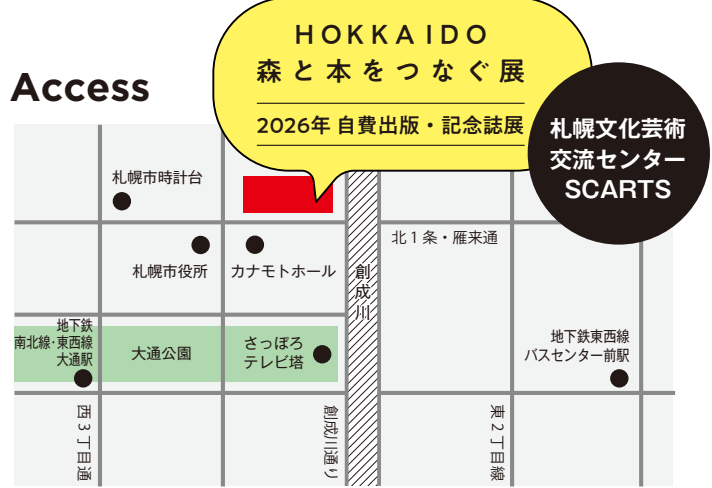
Access

HOKKAIDO
森と本をつなぐ展

2026年 自費出版・記念誌展

札幌文化芸術交流センター SCARTS

札幌市時計台

北１条・雁来通

札幌市役所

カナモトホール

創成川

地下鉄南北線・東西線大通駅

大通公園

さっぽろテレビ塔

地下鉄東西線バスセンター前駅

西３丁目通

創成川通り

東２丁目線